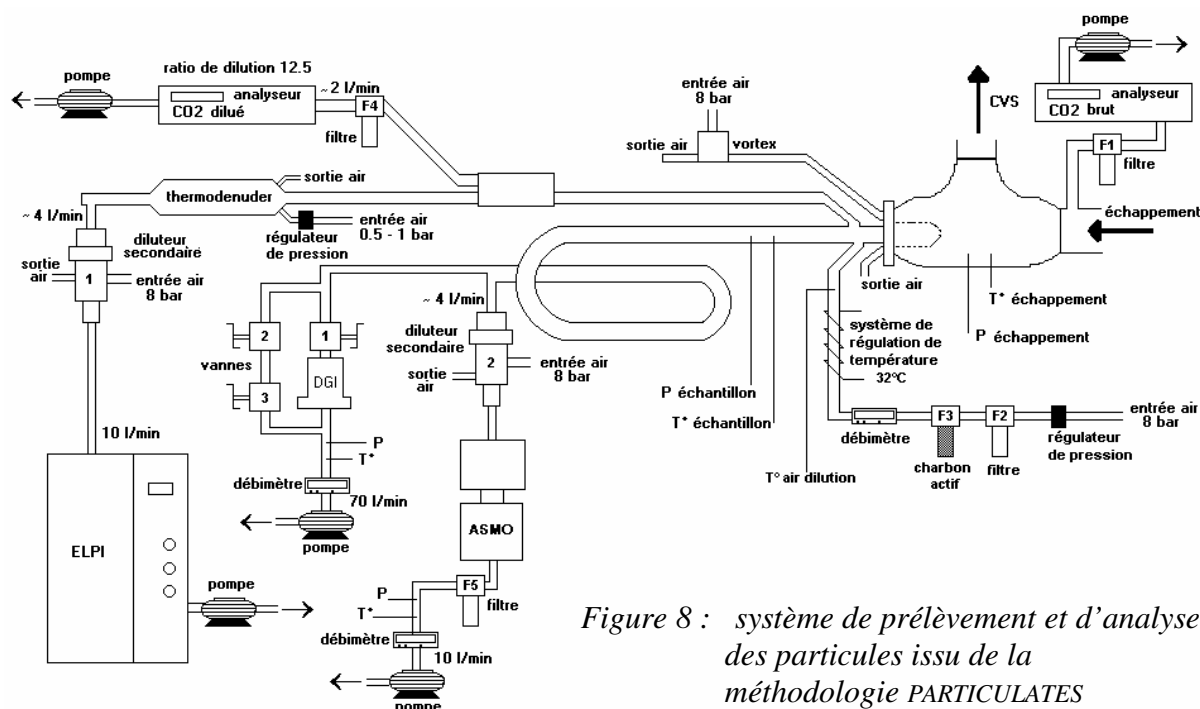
pompe
ratio de dilution 12.5
analyseur
CO2 dilué
~2 l/min
F4
filtre
entrée air
8 bar
sortie air
vortex
CVS
pompe
analyseur
CO2 brut
F1
filtre
échappement
sortie air
thermodenuder
~ 4 l/min
entrée air
0.5 - 1 bar
régulateur
de pression
diluteur
secondaire
sortie
air
1
entrée air
8 bar
2
1
vannes
3
DGI
~ 4 l/min
diluteur
secondaire
2
entrée air
8 bar
sortie
air
sortie air
T° échappement
P échappement
système de
régulation de
température
32°C
P échantillon
T° échantillon
10 l/min
P
T°
débimètre
70 l/min
pompe
ELPI
pompe
ASMO
P
T°
F5
filtre
débimètre
10 l/min
pompe
T° air dilution
débimètre
F3
charbon
actif
F2
filtre
régulateur
de pression
entrée air
8 bar

Figure 8 : système de prélèvement et d'analyse des particules issu de la méthodologie PARTICULATES